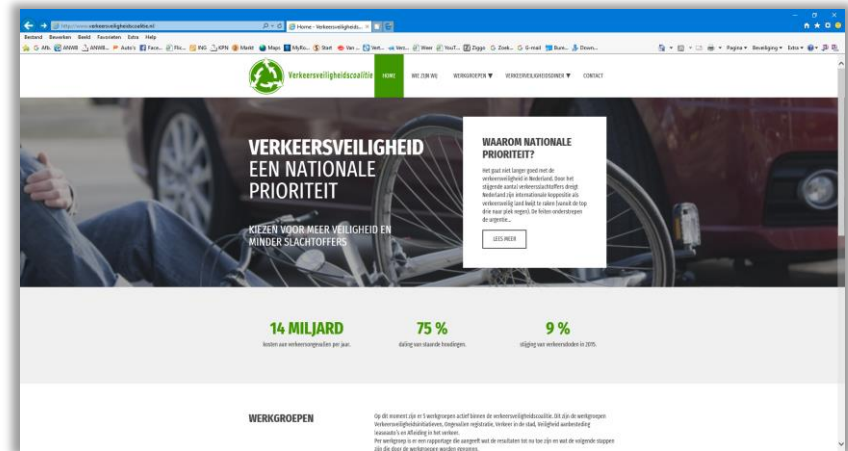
http://www.verkeersveiligheidscoalitie.nl
Home - Verkeersveiligheids...
Bestand Bewerken Beeld Favorieten Extra Help
Verkeersveiligheidscoalitie
HOME WIE ZIJN WIJ WERKGROEPEN ▼ VERKEERSVEILIGHEIDSDINER ▼ CONTACT

VERKEERSVEILIGHEID
EEN NATIONALE PRIORITEIT

KIEZEN VOOR MEER VEILIGHEID EN MINDER SLACHTOFFERS

WAAROM NATIONALE PRIORITEIT?
Het gaat niet langer goed met de verkeersveiligheid in Nederland. Door het stijgende aantal verkeersslachtoffers dreigt Nederland zijn internationale koppositie als verkeersveilig land kwijt te raken (vanuit de top drie naar plek negen). De feiten onderstrepen de urgentie...
LEES MEER

14 MILJARD
kosten van verkeersongevallen per jaar.

75 %
daling van staande houdingen.

9 %
stijging van verkeersdoden in 2015.

WERKGROEPEN
Op dit moment zijn er 5 werkgroepen actief binnen de verkeersveiligheidscoalitie. Dit zijn de werkgroepen Verkeersveiligheidsinitiatieven, Ongevallen registratie, Verkeer in de stad, Veiligheid wankelende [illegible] en Afleiding in het verkeer.
Per werkgroep is er een rapportage die aangeeft wat de resultaten tot nu toe zijn en wat de volgende stappen zijn die door de werkgroepen worden genomen.